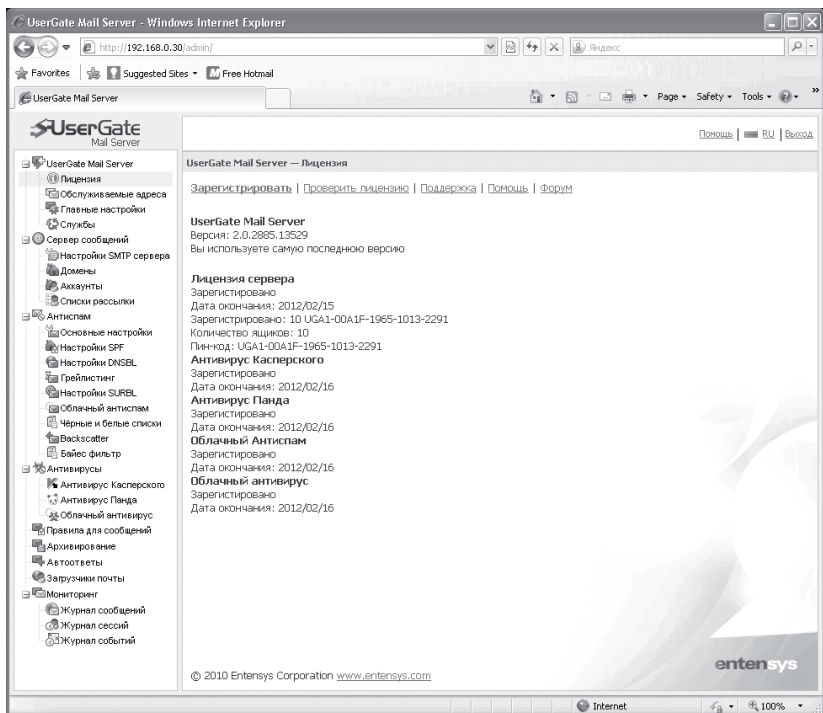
UserGate Mail Server - Windows Internet Explorer

http://192.168.0.30/admin/

Яндекс

Favorites | Suggested Sites ▾ Free Hotmail

UserGate Mail Server

Page ▾ Safety ▾ Tools ▾

UserGate Mail Server

Помощь | RU | Выход

UserGate Mail Server
Лицензия
Обслуживаемые адреса
Главные настройки
Службы
Сервер сообщений
Настройки SMTP сервера
Домены
Аккаунты
Списки рассылки
Антиспам
Основные настройки
Настройки SPF
Настройки DNSBL
Грейлистинг
Настройки SURBL
Облачный антиспам
Чёрные и белые списки
Backscatter
Байес фильтр
Антивирусы
Антивирус Касперского
Антивирус Панда
Облачный антивирус
Правила для сообщений
Архивирование
Автоответы
Загрузчики почты
Мониторинг
Журнал сообщений
Журнал сессий
Журнал событий

UserGate Mail Server — Лицензия

Зарегистрировать | Проверить лицензию | Поддержка | Помощь | Форум

UserGate Mail Server
Версия: 2.0.2885.13529
Вы используете самую последнюю версию

Лицензия сервера
Зарегистровано
Дата окончания: 2012/02/15
Зарегистрировано: 10 UGA1-00A1F-1965-1013-2291
Количество ящиков: 10
Пин-код: UGA1-00A1F-1965-1013-2291
Антивирус Касперского
Зарегистровано
Дата окончания: 2012/02/16
Антивирус Панда
Зарегистровано
Дата окончания: 2012/02/16
Облачный Антиспам
Зарегистровано
Дата окончания: 2012/02/16
Облачный антивирус
Зарегистровано
Дата окончания: 2012/02/16

© 2010 Entensys Corporation www.entensys.com

entensys

Internet

100%